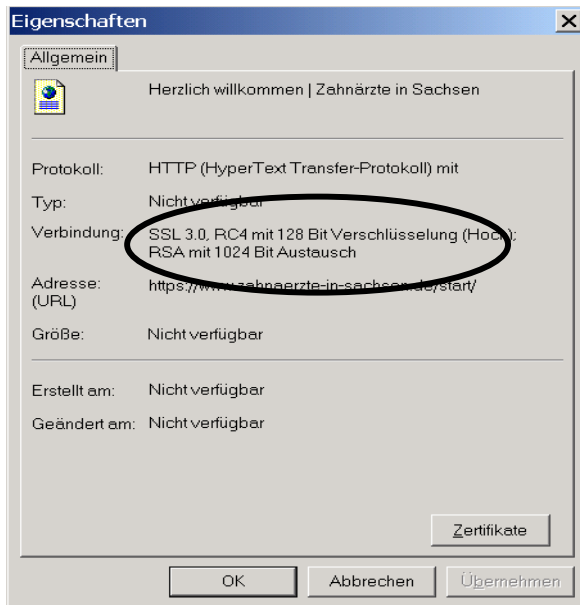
Eigenschaften

Allgemein

Herzlich willkommen | Zahnärzte in Sachsen

Protokoll: HTTP (HyperText Transfer-Protokoll) mit

Typ: Nicht verfügbar

Verbindung: SSL 3.0, RC4 mit 128 Bit Verschlüsselung (Hoch); RSA mit 1024 Bit Austausch

Adresse: (URL) https://www.zahnaerzte-in-sachsen.de/start/

Größe: Nicht verfügbar

Erstellt am: Nicht verfügbar

Geändert am: Nicht verfügbar

Zertifikate

OK Abbrechen Übernehmen